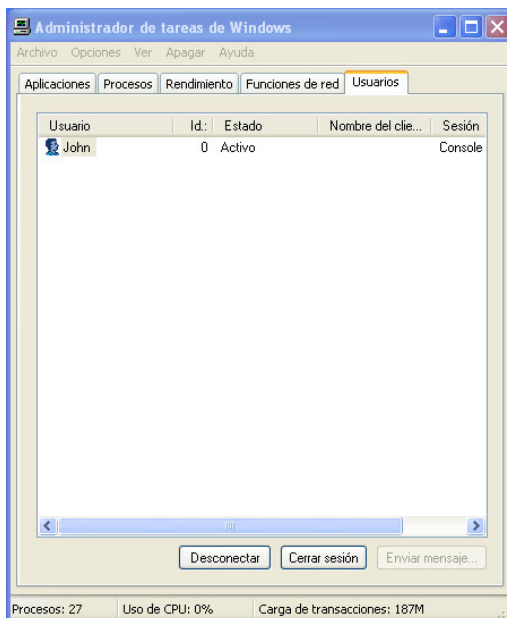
Administrador de tareas de Windows

Archivo Opciones Ver Apagar Ayuda

Aplicaciones | Procesos | Rendimiento | Funciones de red | Usuarios

| Usuario | Id.: | Estado | Nombre del clie... | Sesión |
|---|---|---|---|---|
| John | 0 | Activo | | Console |

Desconectar | Cerrar sesión | Enviar mensaje...

Procesos: 27 | Uso de CPU: 0% | Carga de transacciones: 187M